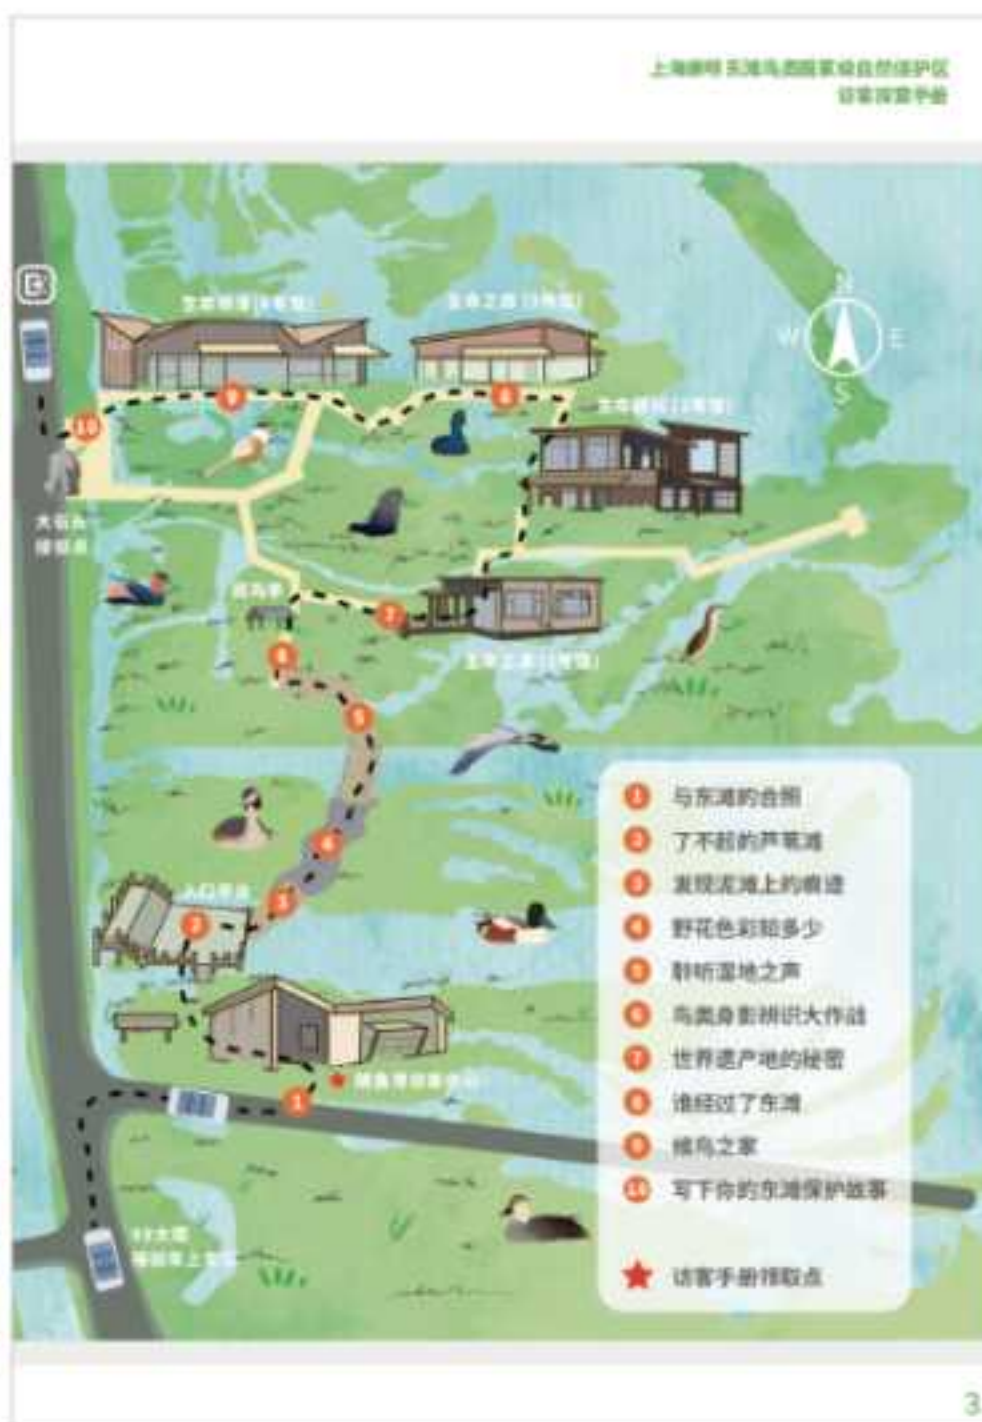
上海崇明东滩鸟类国家级自然保护区
访客探索手册

N
W E
S

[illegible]
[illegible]
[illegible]
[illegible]
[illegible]
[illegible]
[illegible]
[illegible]

1 与东滩的合照
2 了不起的芦苇滩
3 发现泥滩上的痕迹
4 野花色彩知多少
5 聆听湿地之声
6 鸟类身影辨识大作战
7 世界遗产地的秘密
8 谁经过了东滩
9 候鸟之家
10 写下你的东滩保护故事

★ 访客手册领取点

3